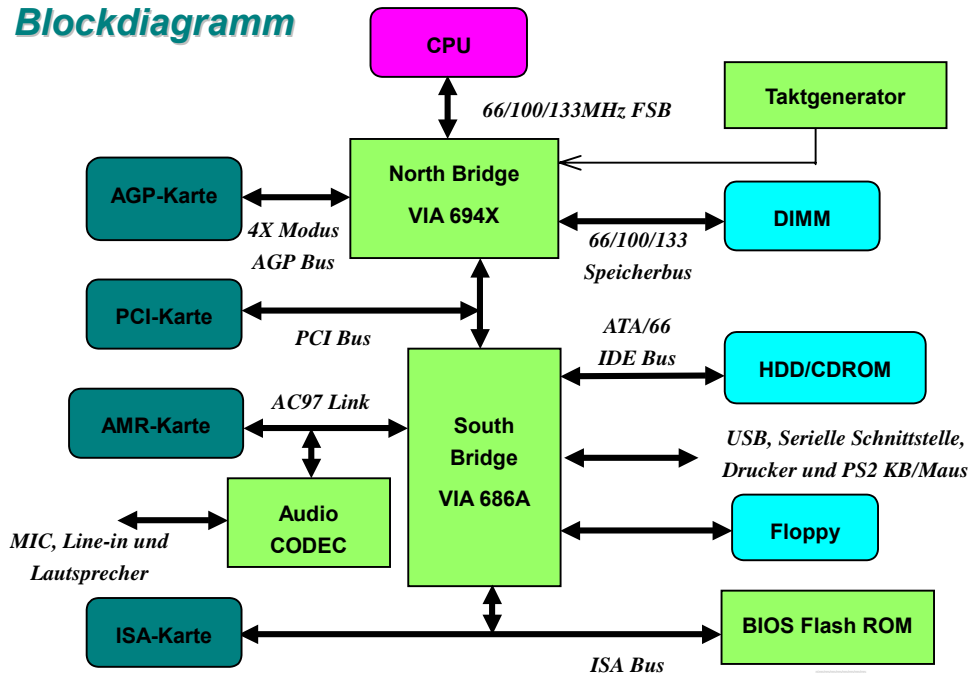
Blockdiagramm

CPU

66/100/133MHz FSB

Taktgenerator

North Bridge
VIA 694X

AGP-Karte

4X Modus
AGP Bus

DIMM

66/100/133
Speicherbus

PCI-Karte

PCI Bus

ATA/66
IDE Bus

HDD/CDROM

AMR-Karte

AC97 Link

South
Bridge
VIA 686A

USB, Serielle Schnittstelle,
Drucker und PS2 KB/Maus

Audio
CODEC

MIC, Line-in und
Lautsprecher

Floppy

ISA-Karte

BIOS Flash ROM

ISA Bus